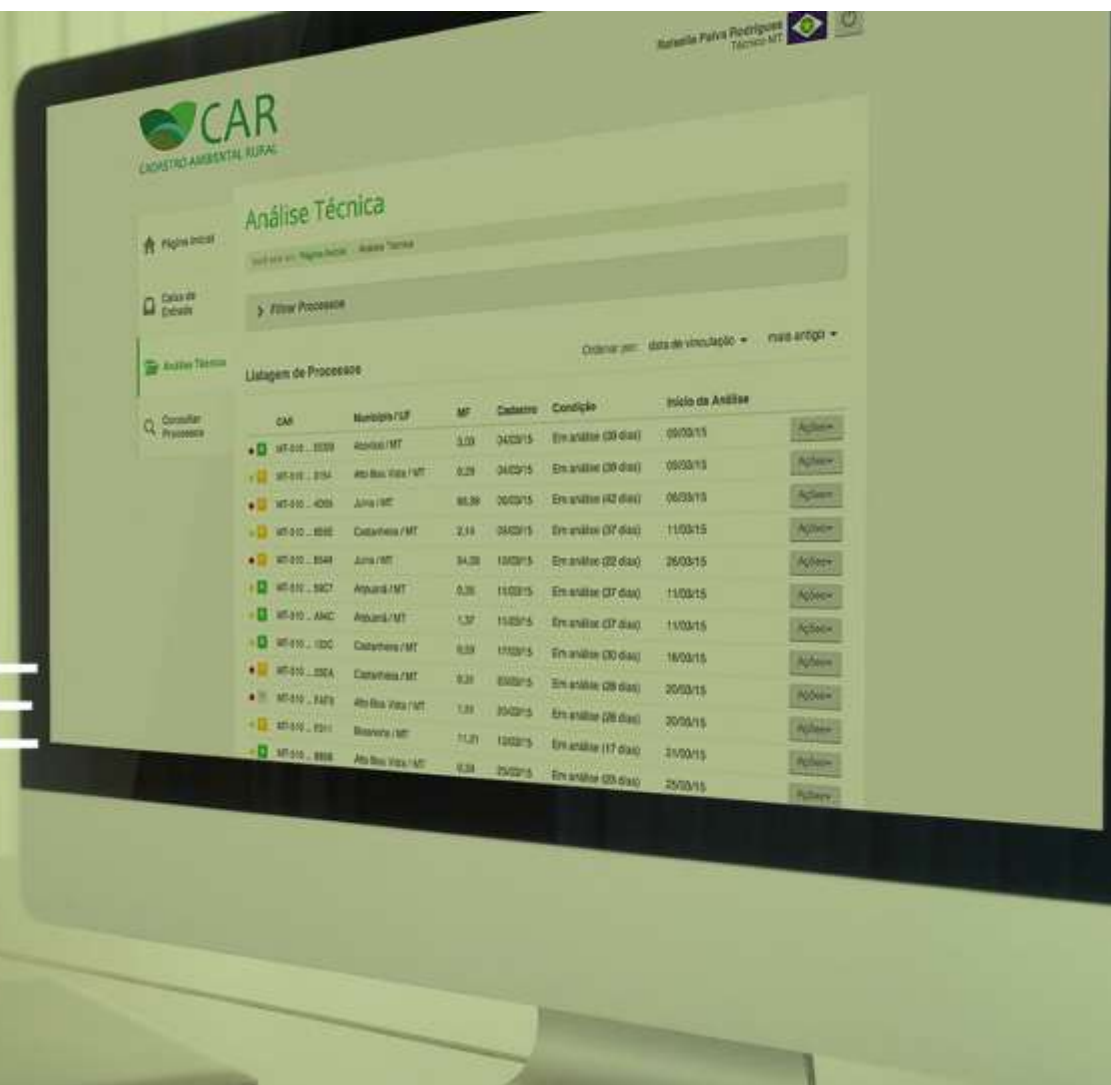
Rafaella Paiva Rodrigues
Técnico MT

CAR
CADASTRO AMBIENTAL RURAL

Página Inicial
Caixa de Entrada
Análise Técnica
Consultar Processos

Análise Técnica

Você está em: Página Inicial > Análise Técnica

> Filtrar Processos

Ordenar por: data de vinculação ▾ mais antigo ▾

Listagem de Processos

| CAR | Município / UF | MF | Cadastro | Condição | Início da Análise | |
|---|---|---|---|---|---|---|
| MT-510 ... 0359 | Aripuanã / MT | 3,03 | 04/03/15 | Em análise (39 dias) | 09/03/15 | Ações ▾ |
| MT-510 ... 0154 | Alto Boa Vista / MT | 0,29 | 04/03/15 | Em análise (39 dias) | 09/03/15 | Ações ▾ |
| MT-510 ... 4269 | Juína / MT | 66,99 | 06/03/15 | Em análise (42 dias) | 06/03/15 | Ações ▾ |
| MT-510 ... 6E6E | Castanheira / MT | 2,14 | 06/03/15 | Em análise (37 dias) | 11/03/15 | Ações ▾ |
| MT-510 ... 8544 | Juína / MT | 34,09 | 10/03/15 | Em análise (22 dias) | 26/03/15 | Ações ▾ |
| MT-510 ... 59C7 | Aripuanã / MT | 0,35 | 11/03/15 | Em análise (37 dias) | 11/03/15 | Ações ▾ |
| MT-510 ... A94C | Aripuanã / MT | 1,37 | 11/03/15 | Em análise (37 dias) | 11/03/15 | Ações ▾ |
| MT-510 ... 1DC | Castanheira / MT | 0,59 | 17/03/15 | Em análise (30 dias) | 18/03/15 | Ações ▾ |
| MT-510 ... 2DEA | Castanheira / MT | 0,31 | 03/03/15 | Em análise (28 dias) | 20/03/15 | Ações ▾ |
| MT-510 ... F4F8 | Alto Boa Vista / MT | 1,91 | 20/03/15 | Em análise (28 dias) | 20/03/15 | Ações ▾ |
| MT-510 ... F311 | Brasnorte / MT | 11,21 | 10/03/15 | Em análise (17 dias) | 31/03/15 | Ações ▾ |
| MT-510 ... 8958 | Alto Boa Vista / MT | 0,34 | 25/03/15 | Em análise (23 dias) | 25/03/15 | Ações ▾ |